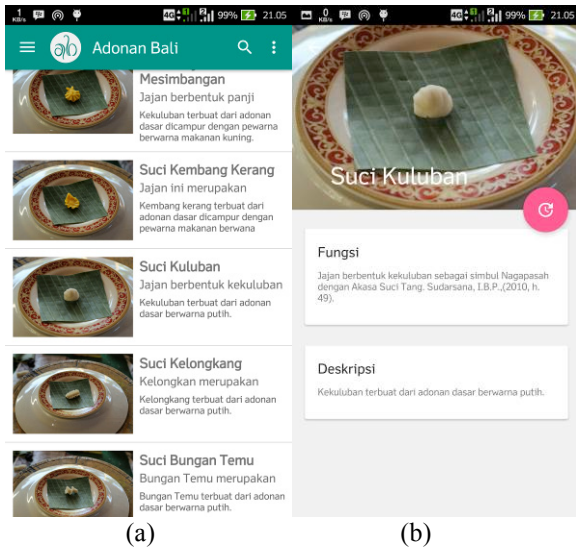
1 KB/s 4G 99% 21.05

Adonan Bali

Mesimbangan
Jajan berbentuk panji
Kekuluban terbuat dari adonan dasar dicampur dengan pewarna berwarna makanan kuning.

Suci Kembang Kerang
Jajan ini merupakan
Kembang kerang terbuat dari adonan dasar dicampur dengan pewarna makanan berwana

Suci Kuluban
Jajan berbentuk kekuluban
Kekuluban terbuat dari adonan dasar berwarna putih.

Suci Kelongkang
Kelongkan merupakan
Kelongkang terbuat dari adonan dasar berwarna putih.

Suci Bungan Temu
Bungan Temu merupakan
Bungan Temu terbuat dari adonan dasar berwarna putih.

(a)

0 KB/s 4G 99% 21.05

Suci Kuluban

Fungsi
Jajan berbentuk kekuluban sebagai simbul Nagapasah dengan Akasa Suci Tang. Sudarsana, I.B.P.,(2010, h. 49).

Deskripsi
Kekuluban terbuat dari adonan dasar berwarna putih.

(b)